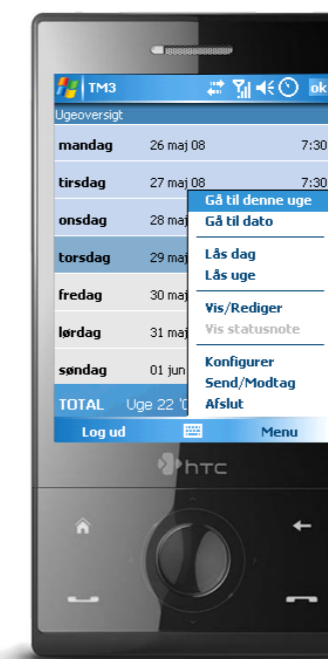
TM3 ok

Ugeoversigt

mandag 26 maj 08 7:30
tirsdag 27 maj 08 7:30
onsdag 28 maj
torsdag 29 maj
fredag 30 maj
lørdag 31 maj
søndag 01 jun

TOTAL Uge 22 '0

Gå til denne uge
Gå til dato
Lås dag
Lås uge
Vis/Rediger
Vis statusnote
Konfigurer
Send/Modtag
Afslut

Log ud Menu

htc